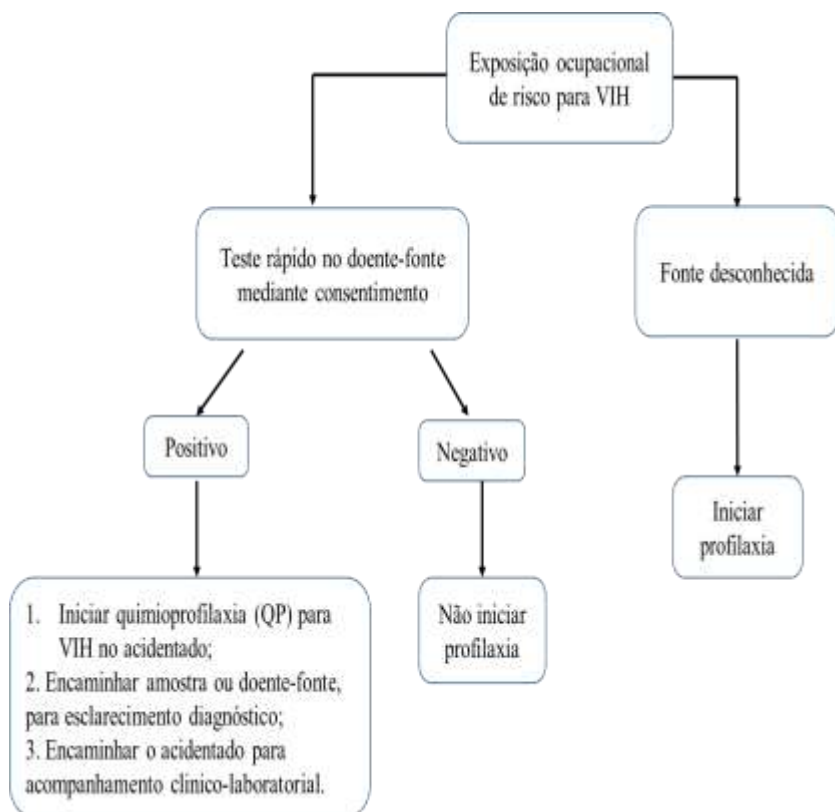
Exposição ocupacional de risco para VIH

Teste rápido no doente-fonte mediante consentimento

Fonte desconhecida

Positivo

Negativo

Iniciar profilaxia

1. Iniciar quimioprofilaxia (QP) para VIH no acidentado;
2. Encaminhar amostra ou doente-fonte, para esclarecimento diagnóstico;
3. Encaminhar o acidentado para acompanhamento clínico-laboratorial.

Não iniciar profilaxia